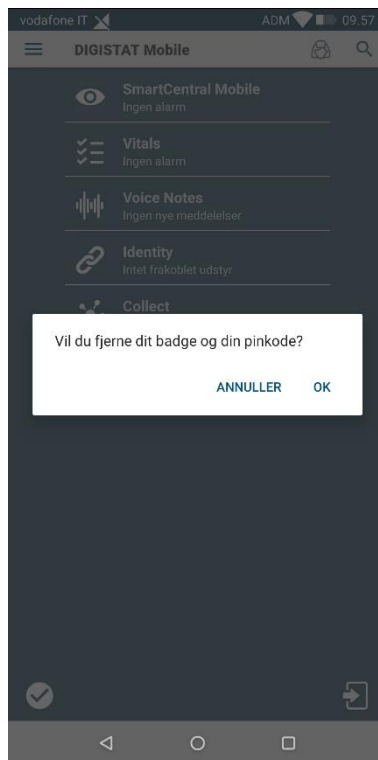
vodafone IT ADM 09.57

DIGISTAT Mobile

SmartCentral Mobile
Ingen alarm

Vitals
Ingen alarm

Voice Notes
Ingen nye meddelelser

Identity
Intet frakoblet udstyr

Collect

Vil du fjerne dit badge og din pinkode?

ANNULLER OK